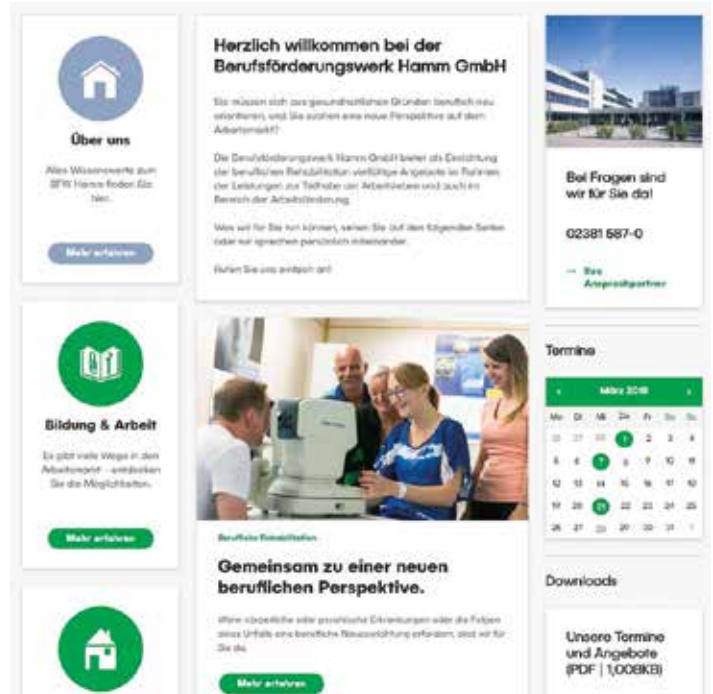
Über uns

Alles Wissenswerte zum BFW Hamm finden Sie hier.

Mehr erfahren

Herzlich willkommen bei der Berufsförderungswerk Hamm GmbH

Sie müssen sich aus gesundheitlichen Gründen beruflich neu orientieren, und Sie suchen eine neue Perspektive auf dem Arbeitsmarkt?

Die Berufsförderungswerk Hamm GmbH bietet als Einrichtung der beruflichen Rehabilitation vielfältige Angebote im Rahmen der Leistungen zur Teilhabe am Arbeitsleben und auch im Bereich der Arbeitsförderung.

Was wir für Sie tun können, sehen Sie auf den folgenden Seiten oder wir sprechen persönlich miteinander.

Rufen Sie uns einfach an!

Bei Fragen sind wir für Sie da!

02381 587-0

→ Ihre Ansprechpartner

Bildung & Arbeit

Es gibt viele Wege in den Arbeitsmarkt - entdecken Sie die Möglichkeiten.

Mehr erfahren

Berufliche Rehabilitation

Gemeinsam zu einer neuen beruflichen Perspektive.

Wenn körperliche oder psychische Erkrankungen oder die Folgen eines Unfalls eine berufliche Neuausrichtung erfordern, sind wir für Sie da.

Mehr erfahren

Termine

| ‹ | | | März 2018 | | | › |
|---|---|---|---|---|---|---|
| Mo | Di | Mi | Do | Fr | Sa | So |
| 26 | 27 | 28 | 1 | 2 | 3 | 4 |
| 5 | 6 | 7 | 8 | 9 | 10 | 11 |
| 12 | 13 | 14 | 15 | 16 | 17 | 18 |
| 19 | 20 | 21 | 22 | 23 | 24 | 25 |
| 26 | 27 | 28 | 29 | 30 | 31 | 1 |

Downloads

Unsere Termine und Angebote (PDF | 1,008KB)